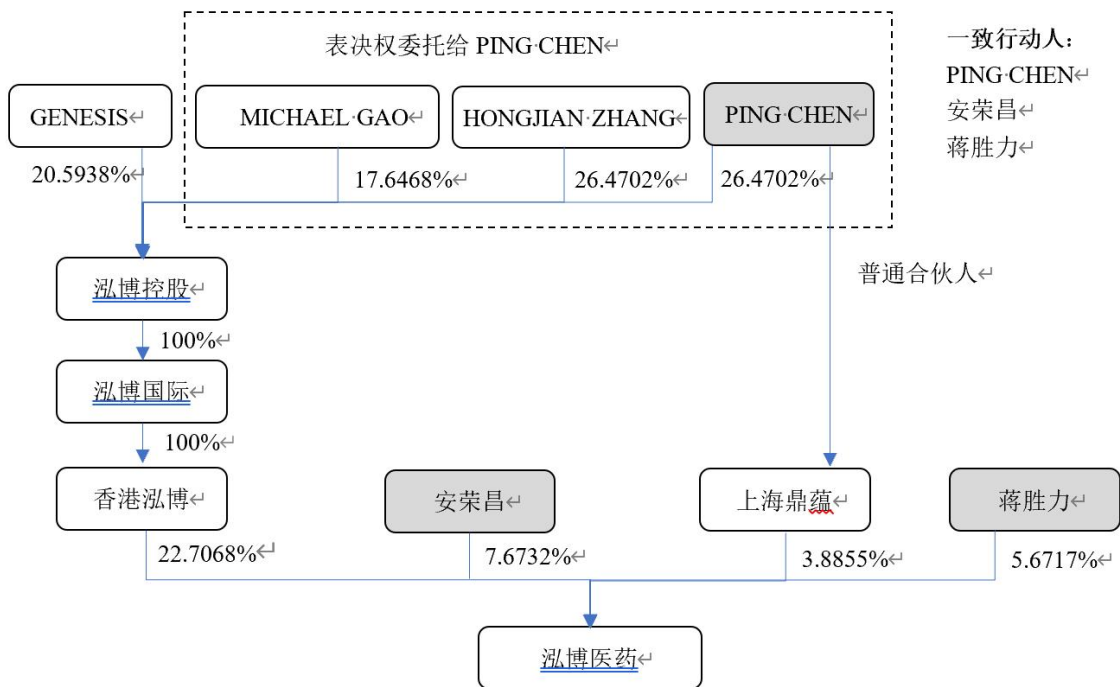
表决权委托给 PING·CHEN

一致行动人：
PING·CHEN
安荣昌
蒋胜力

GENESIS

MICHAEL·GAO

HONGJIAN·ZHANG

PING·CHEN

20.5938%

17.6468%

26.4702%

26.4702%

普通合伙人

泓博控股

100%

泓博国际

100%

香港泓博

安荣昌

上海鼎蕴

蒋胜力

22.7068%

7.6732%

3.8855%

5.6717%

泓博医药